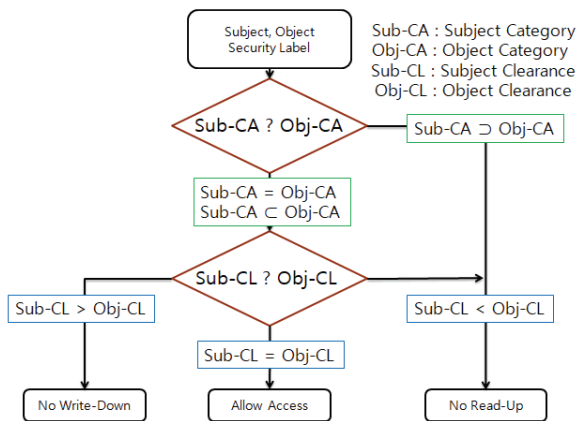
Subject, Object Security Label

Sub-CA : Subject Category
Obj-CA : Object Category
Sub-CL : Subject Clearance
Obj-CL : Object Clearance

Sub-CA ? Obj-CA

Sub-CA $\supset$ Obj-CA

Sub-CA = Obj-CA
Sub-CA $\subset$ Obj-CA

Sub-CL ? Obj-CL

Sub-CL > Obj-CL

Sub-CL < Obj-CL

Sub-CL = Obj-CL

No Write-Down

Allow Access

No Read-Up